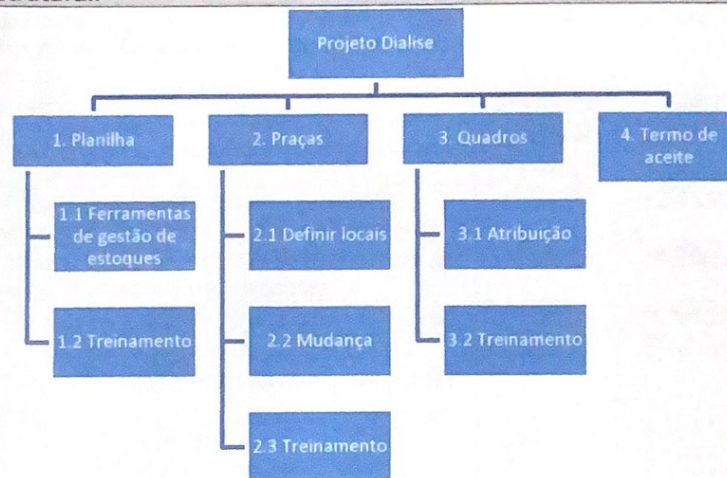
Projeto Dialise

1. Planilha

1.1 Ferramentas de gestão de estoques

1.2 Treinamento

2. Praças

2.1 Definir locais

2.2 Mudança

2.3 Treinamento

3. Quadros

3.1 Atribuição

3.2 Treinamento

4. Termo de aceite